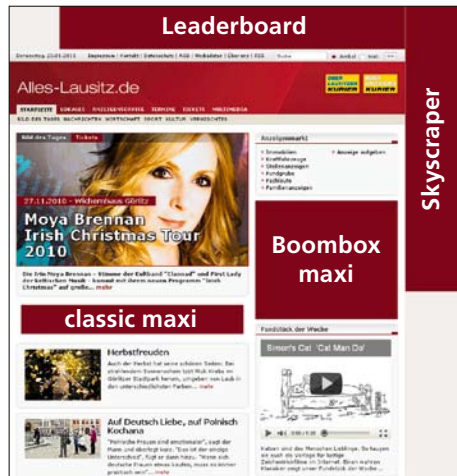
Leaderboard

Skyscraper

Donnerstag 23.09.2010 | Impressum | Kontakt | Datenschutz | RSS | Mediadaten | Über uns | FAQ

Alles-Lausitz.de

STARTSEITE LOKALES NACHRICHTEN TERMINE TICKETS MULTIMEDIA

BILD DES TAGES NACHRICHTEN WIRTSCHAFT SPORT KULTUR VERMISCHTES

Bild des Tages | Tickets

27.11.2010 – Wichernhaus Görlitz

Moya Brennan
Irish Christmas Tour
2010

Die Irin Moya Brennan – Stimme der Kultband "Clannad" und First Lady der keltischen Musik – kommt mit ihrem neuen Programm "Irish Christmas" auf große... mehr

Anzeigenmarkt

Immobilien
Kraftfahrzeuge
Stellenanzeigen
Fundgrube
Freizeit
Familienanzeigen

Anzeige aufgeben

Boombox
maxi

classic maxi

Fundstück der Woche

Simon's Cat 'Cat Man Do'

Herbstfreuden

Auch der Herbst hat seine schönen Seiten: Bei strahlendem Sonnenschein tollt Nick Krebs im Görlitzer Stadtpark herum, umgeben von Laub in den schönsten Farben. ... mehr

Auf Deutsch Liebe, auf Polnisch Kochana

"Polnische Frauen sind emotionaler", sagt der Mann und überlegt kurz. "Das ist der einzige Unterschied", fügt er dann hinzu. "Wenn sich deutsche Frauen etwas kaufen, muss es immer praktisch sein"... mehr

Katzen sind des Menschen Lieblinge. So haupen es auch die Verfolger für lustige Zeichentrickfilme im Internet. Einen wahren Klassiker zeigt unser Fundstück der Woche ...